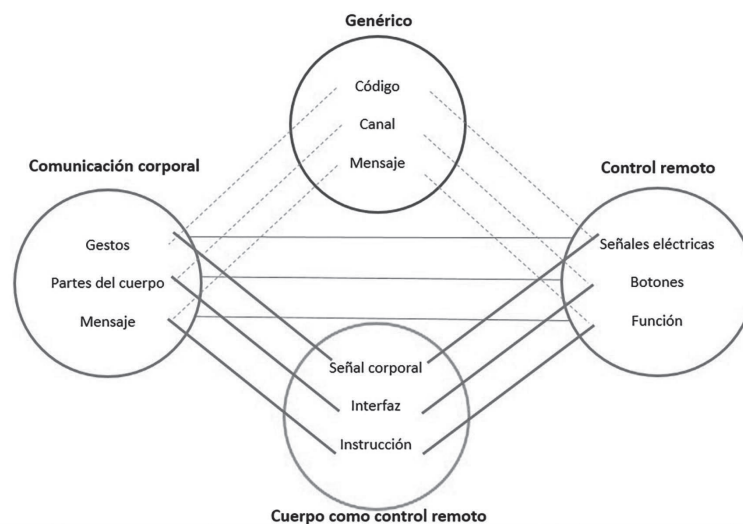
Genérico

Código
Canal
Mensaje

Comunicación corporal

Gestos
Partes del cuerpo
Mensaje

Control remoto

Señales eléctricas
Botones
Función

Señal corporal
Interfaz
Instrucción

Cuerpo como control remoto